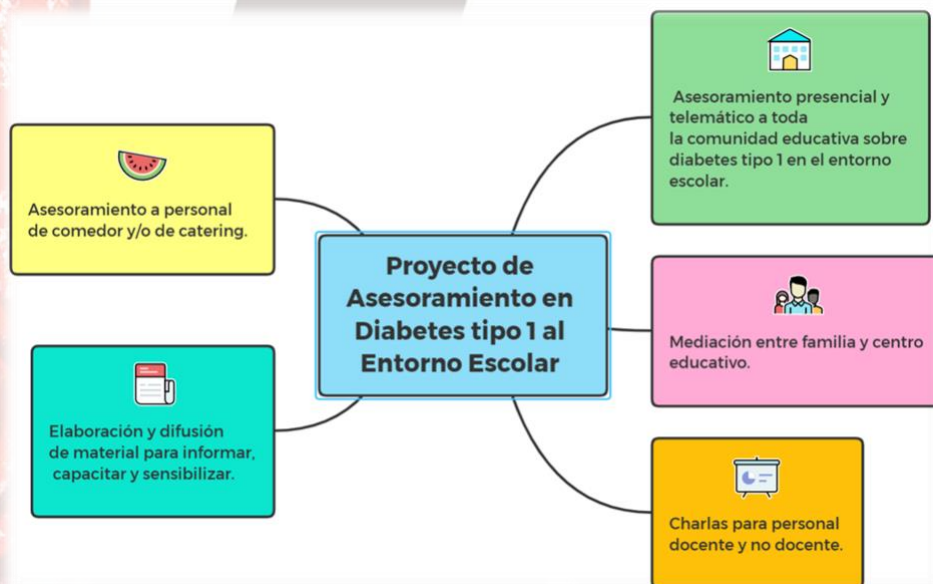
Proyecto de Asesoramiento en Diabetes tipo 1 al Entorno Escolar

Asesoramiento presencial y telemático a toda la comunidad educativa sobre diabetes tipo 1 en el entorno escolar.

Asesoramiento a personal de comedor y/o de catering.

Mediación entre familia y centro educativo.

Elaboración y difusión de material para informar, capacitar y sensibilizar.

Charlas para personal docente y no docente.